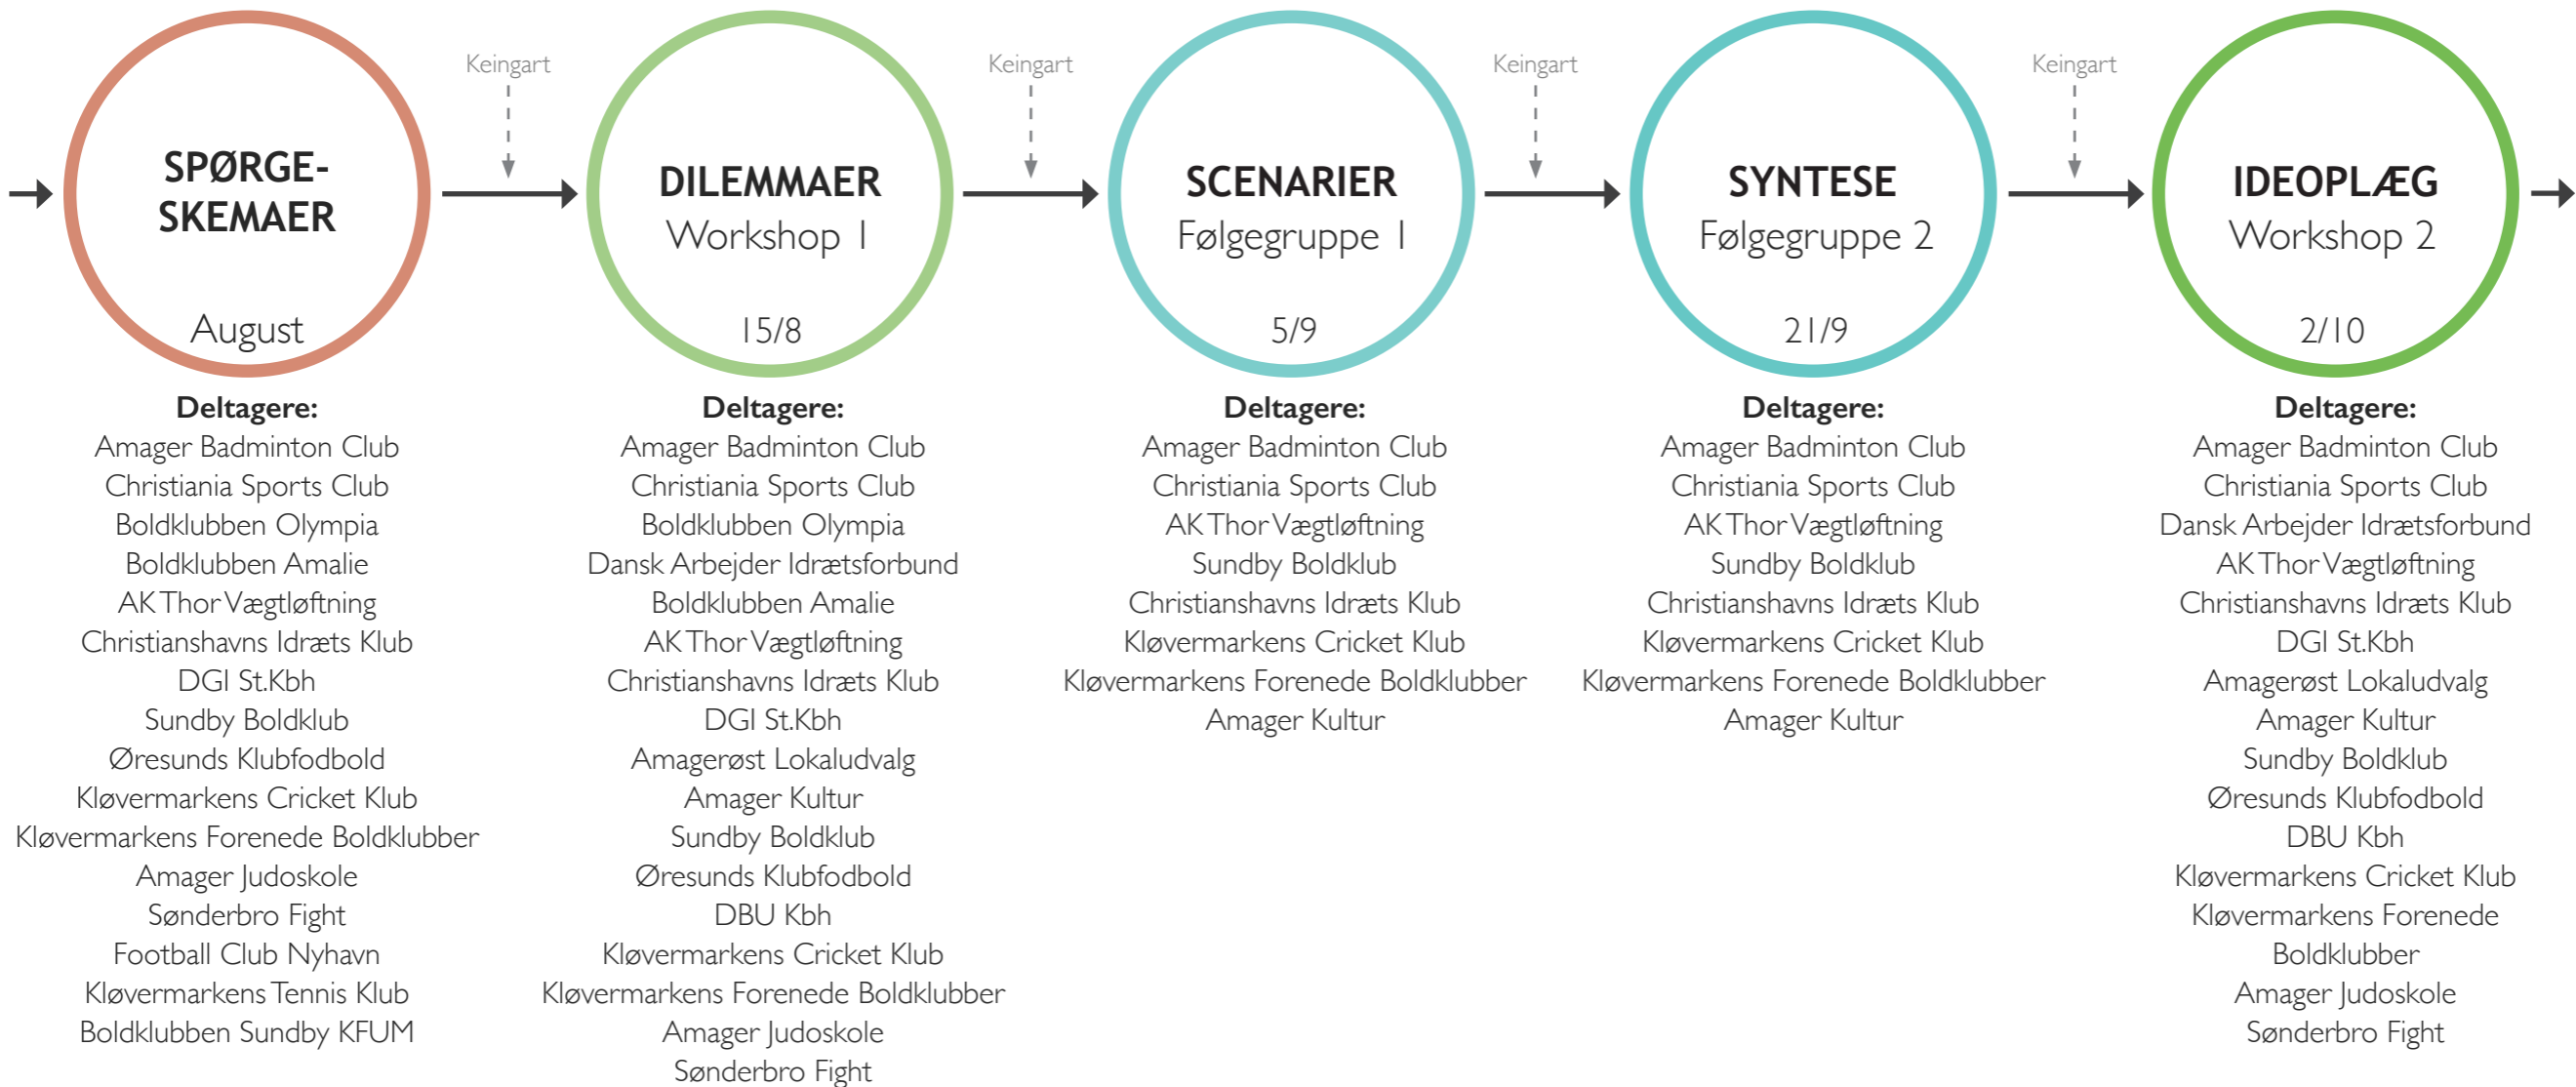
SPØRGE-SKEMAER
August

Deltagere:
Amager Badminton Club
Christiania Sports Club
Boldklubben Olympia
Boldklubben Amalie
AK Thor Vægtløftning
Christianshavns Idræts Klub
DGI St.Kbh
Sundby Boldklub
Øresunds Klubfodbold
Kløvermarkens Cricket Klub
Kløvermarkens Forenede Boldklubber
Amager Judoskole
Sønderbro Fight
Football Club Nyhavn
Kløvermarkens Tennis Klub
Boldklubben Sundby KFUM

Keingart

DILEMMAER
Workshop 1
15/8

Deltagere:
Amager Badminton Club
Christiania Sports Club
Boldklubben Olympia
Dansk Arbejder Idrætsforbund
Boldklubben Amalie
AK Thor Vægtløftning
Christianshavns Idræts Klub
DGI St.Kbh
Amagerøst Lokaludvalg
Amager Kultur
Sundby Boldklub
Øresunds Klubfodbold
DBU Kbh
Kløvermarkens Cricket Klub
Kløvermarkens Forenede Boldklubber
Amager Judoskole
Sønderbro Fight

Keingart

SCENARIER
Følgegruppe 1
5/9

Deltagere:
Amager Badminton Club
Christiania Sports Club
AK Thor Vægtløftning
Sundby Boldklub
Christianshavns Idræts Klub
Kløvermarkens Cricket Klub
Kløvermarkens Forenede Boldklubber
Amager Kultur

Keingart

SYNTESE
Følgegruppe 2
21/9

Deltagere:
Amager Badminton Club
Christiania Sports Club
AK Thor Vægtløftning
Sundby Boldklub
Christianshavns Idræts Klub
Kløvermarkens Cricket Klub
Kløvermarkens Forenede Boldklubber
Amager Kultur

Keingart

IDEOPLÆG
Workshop 2
2/10

Deltagere:
Amager Badminton Club
Christiania Sports Club
Dansk Arbejder Idrætsforbund
AK Thor Vægtløftning
Christianshavns Idræts Klub
DGI St.Kbh
Amagerøst Lokaludvalg
Amager Kultur
Sundby Boldklub
Øresunds Klubfodbold
DBU Kbh
Kløvermarkens Cricket Klub
Kløvermarkens Forenede Boldklubber
Amager Judoskole
Sønderbro Fight